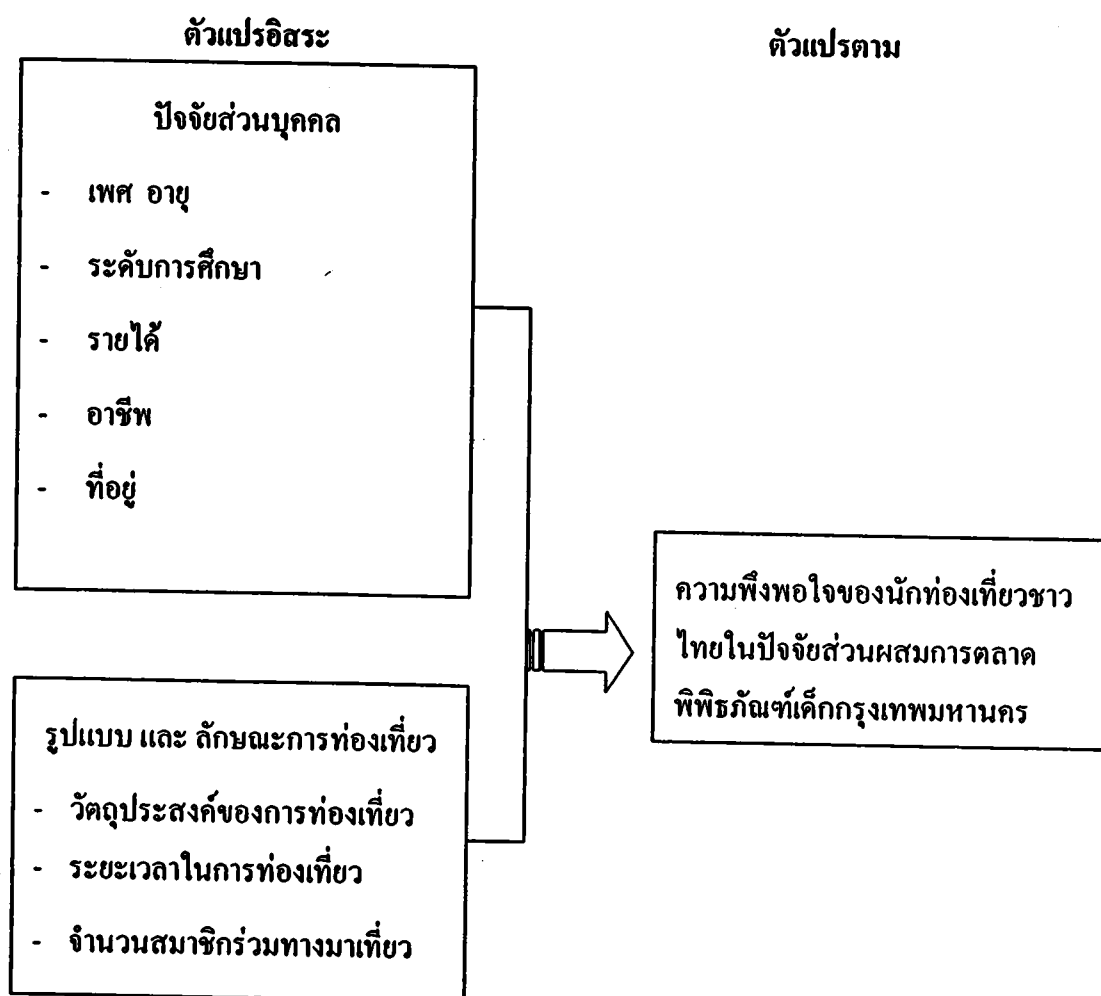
ตัวแปรอิสระ

ตัวแปรตาม

ปัจจัยส่วนบุคคล

- เพศ อายุ
- ระดับการศึกษา
- รายได้
- อาชีพ
- ที่อยู่

ความพึงพอใจของนักท่องเที่ยวชาวไทยในปัจจัยส่วนผสมการตลาดพิพิธภัณฑ์เด็กกรุงเทพมหานคร

รูปแบบ และ ลักษณะการท่องเที่ยว

- วัตถุประสงค์ของการท่องเที่ยว
- ระยะเวลาในการท่องเที่ยว
- จำนวนสมาชิกร่วมทางมาเที่ยว